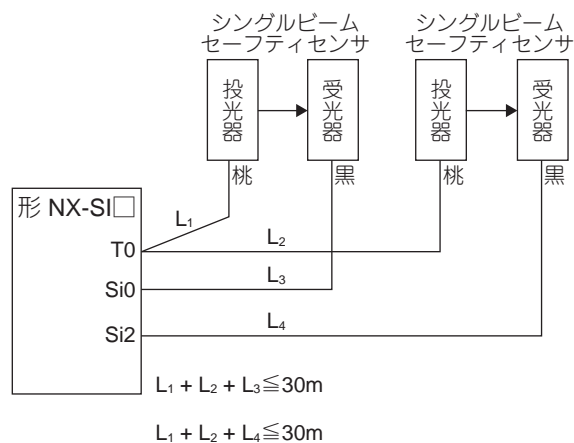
シングルビーム
セーフティセンサ

シングルビーム
セーフティセンサ

投光器

受光器

投光器

受光器

桃

黒

桃

黒

形 NX-SI□

T0

Si0

Si2

$L_1$

$L_2$

$L_3$

$L_4$

$L_1 + L_2 + L_3 \leqq 30m$

$L_1 + L_2 + L_4 \leqq 30m$